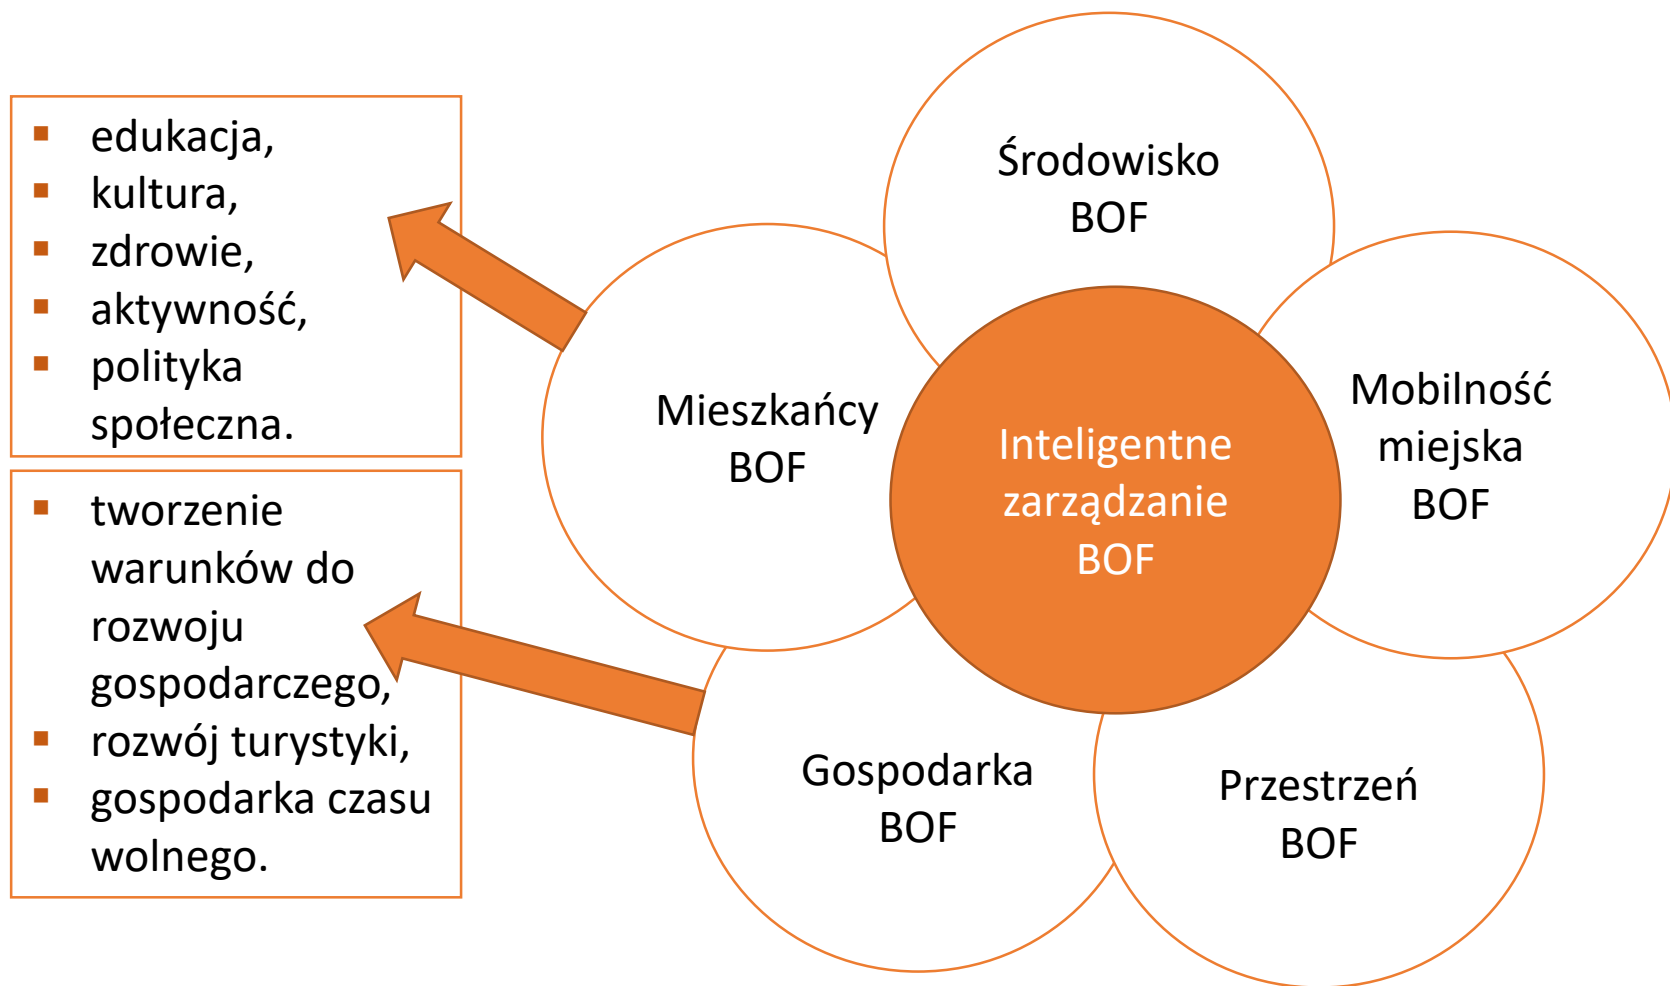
- edukacja,
- kultura,
- zdrowie,
- aktywność,
- polityka społeczna.

- tworzenie warunków do rozwoju gospodarczego,
- rozwój turystyki,
- gospodarka czasu wolnego.

Środowisko BOF

Mieszkańcy BOF

Inteligentne zarządzanie BOF

Mobilność miejska BOF

Gospodarka BOF

Przestrzeń BOF